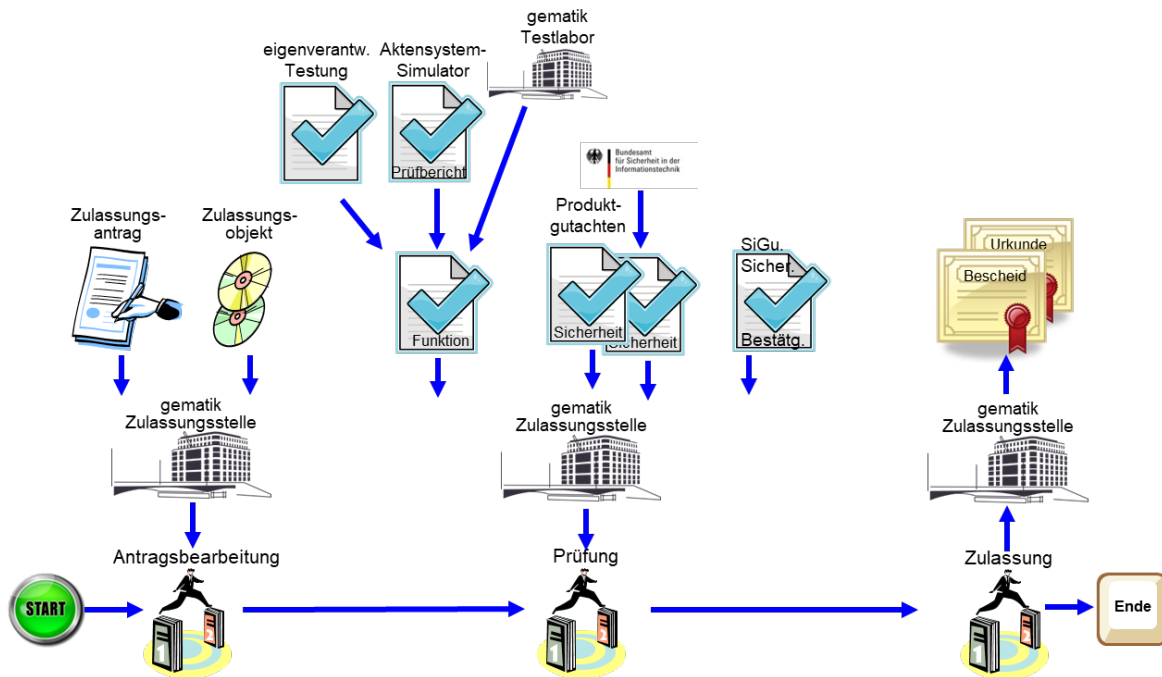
gematik Testlabor

eigenverantw. Testung

Aktensystem-Simulator

Prüfbericht

Bundesamt für Sicherheit in der Informationstechnik

Zulassungs-antrag

Zulassungs-objekt

Funktion

Produkt-gutachten

Sicherheit

Sicherheit

SiGu. Sicher. Bestätg.

Urkunde

Bescheid

gematik Zulassungsstelle

gematik Zulassungsstelle

gematik Zulassungsstelle

Antragsbearbeitung

Prüfung

Zulassung

START

1

2

1

2

1

2

Ende